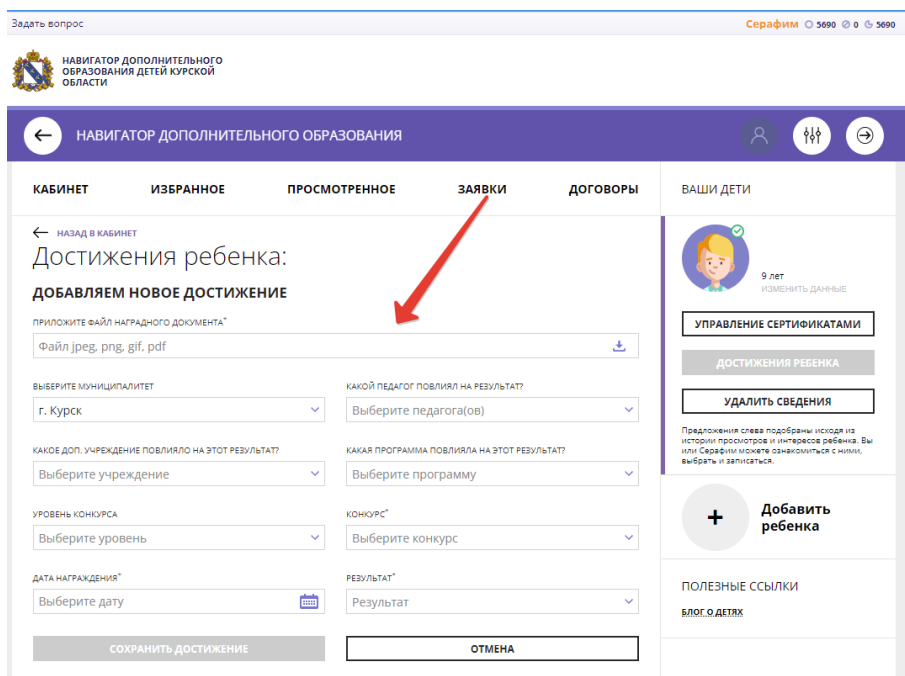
Задать вопрос

Серафим 5690 0 5690

НАВИГАТОР ДОПОЛНИТЕЛЬНОГО ОБРАЗОВАНИЯ ДЕТЕЙ КУРСКОЙ ОБЛАСТИ

НАВИГАТОР ДОПОЛНИТЕЛЬНОГО ОБРАЗОВАНИЯ

КАБИНЕТ ИЗБРАННОЕ ПРОСМОТРЕННОЕ ЗАЯВКИ ДОГОВОРЫ

ВАШИ ДЕТИ

НАЗАД В КАБИНЕТ

Достижения ребенка:

ДОБАВЛЯЕМ НОВОЕ ДОСТИЖЕНИЕ

ПРИЛОЖИТЕ ФАЙЛ НАГРАДНОГО ДОКУМЕНТА*

Файл jpeg, png, gif, pdf

ВЫБЕРИТЕ МУНИЦИПАЛИТЕТ

г. Курск

КАКОЙ ПЕДАГОГ ПОВЛИЯЛ НА РЕЗУЛЬТАТ?

Выберите педагога(ов)

КАКОЕ ДОП. УЧРЕЖДЕНИЕ ПОВЛИЯЛО НА ЭТОТ РЕЗУЛЬТАТ?

Выберите учреждение

КАКАЯ ПРОГРАММА ПОВЛИЯЛА НА ЭТОТ РЕЗУЛЬТАТ?

Выберите программу

УРОВЕНЬ КОНКУРСА

Выберите уровень

КОНКУРС*

Выберите конкурс

ДАТА НАГРАЖДЕНИЯ*

Выберите дату

РЕЗУЛЬТАТ*

Результат

СОХРАНИТЬ ДОСТИЖЕНИЕ

ОТМЕНА

9 лет

ИЗМЕНИТЬ ДАННЫЕ

УПРАВЛЕНИЕ СЕРТИФИКАТАМИ

ДОСТИЖЕНИЯ РЕБЕНКА

УДАЛИТЬ СВЕДЕНИЯ

Предложения слева подобраны исходя из истории просмотров и интересов ребенка. Вы или Серафим можете ознакомиться с ними, выбрать и записаться.

Добавить ребенка

ПОЛЕЗНЫЕ ССЫЛКИ

БЛОГ О ДЕТЯХ